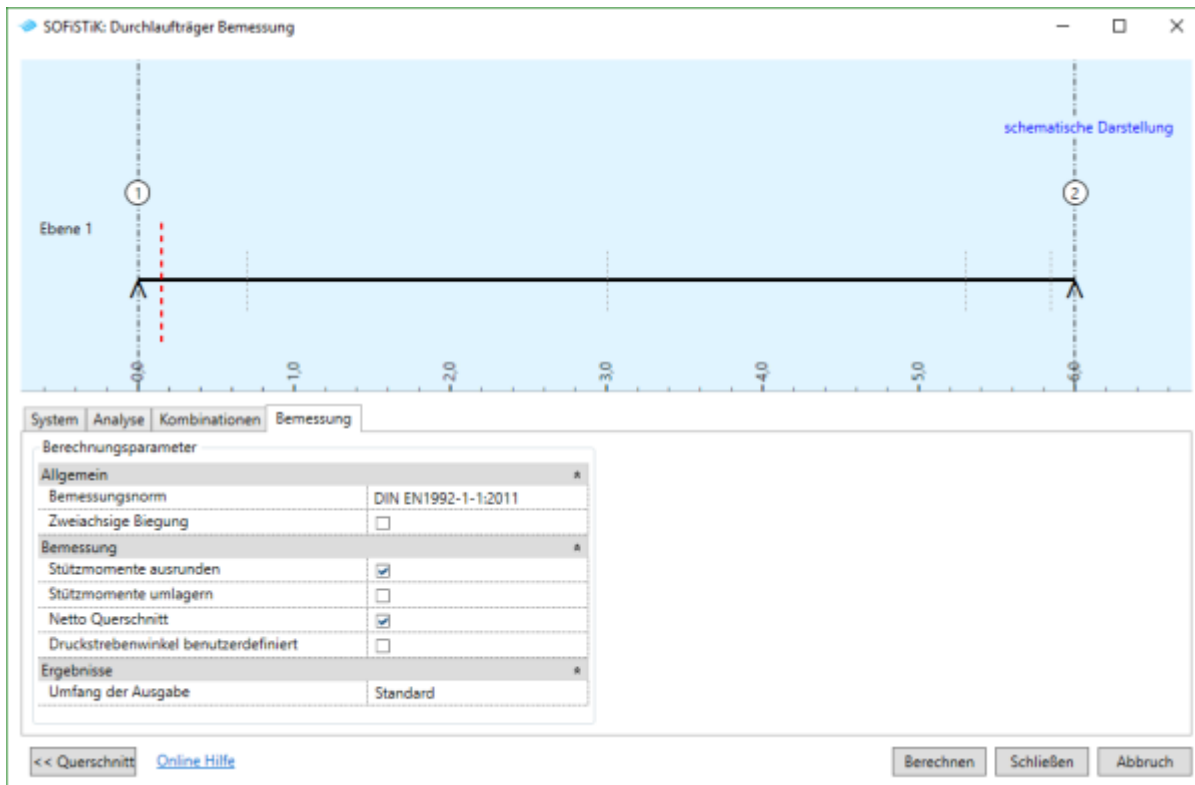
SOFiSTiK: Durchlaufträger Bemessung

schematische Darstellung

1

2

Ebene 1

0,0

1,0

2,0

3,0

4,0

5,0

6,0

System | Analyse | Kombinationen | Bemessung

Berechnungsparameter

| Allgemein | |
|---|---|
| Bemessungsnorm | DIN EN1992-1-1:2011 |
| Zweiachsige Biegung | ☐ |
| **Bemessung** | |
| Stützmomente ausrunden | ☑ |
| Stützmomente umlagern | ☐ |
| Netto Querschnitt | ☑ |
| Druckstrebenwinkel benutzerdefiniert | ☐ |
| **Ergebnisse** | |
| Umfang der Ausgabe | Standard |

<< Querschnitt

Online Hilfe

Berechnen

Schließen

Abbruch